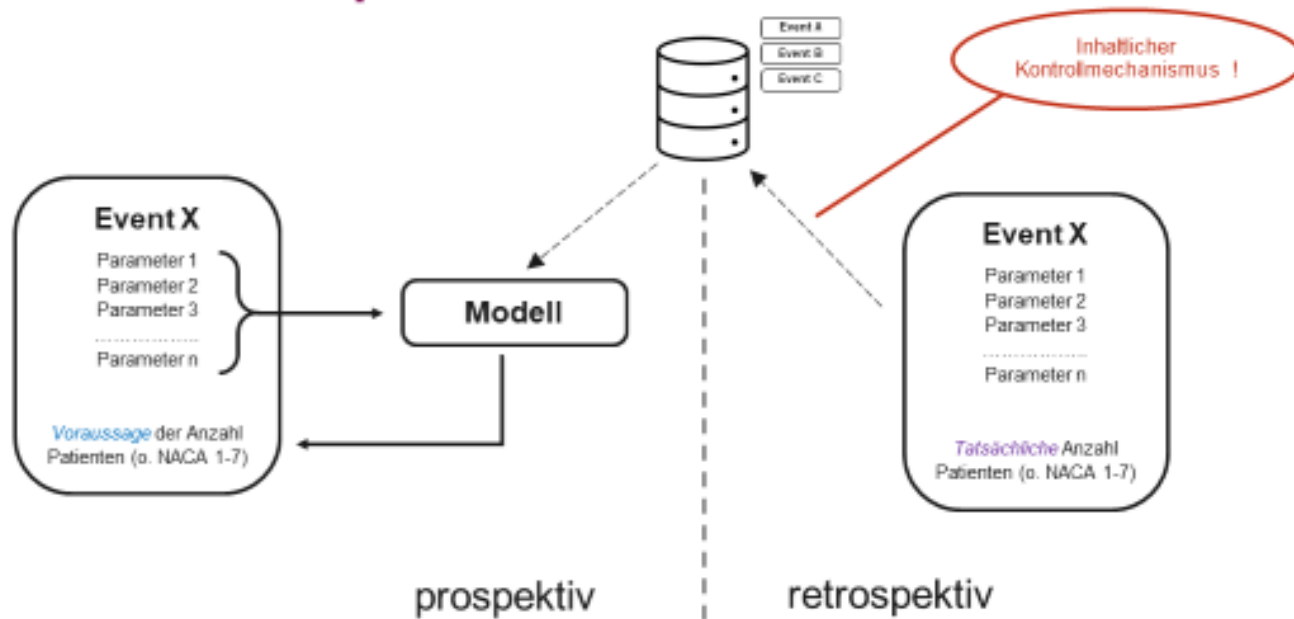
Event A
Event B
Event C

Inhaltlicher Kontrollmechanismus !

Event X
Parameter 1
Parameter 2
Parameter 3
Parameter n

Voraussage der Anzahl Patienten (o. NACA 1-7)

Modell

Event X
Parameter 1
Parameter 2
Parameter 3
Parameter n

Tatsächliche Anzahl Patienten (o. NACA 1-7)

prospektiv

retrospektiv